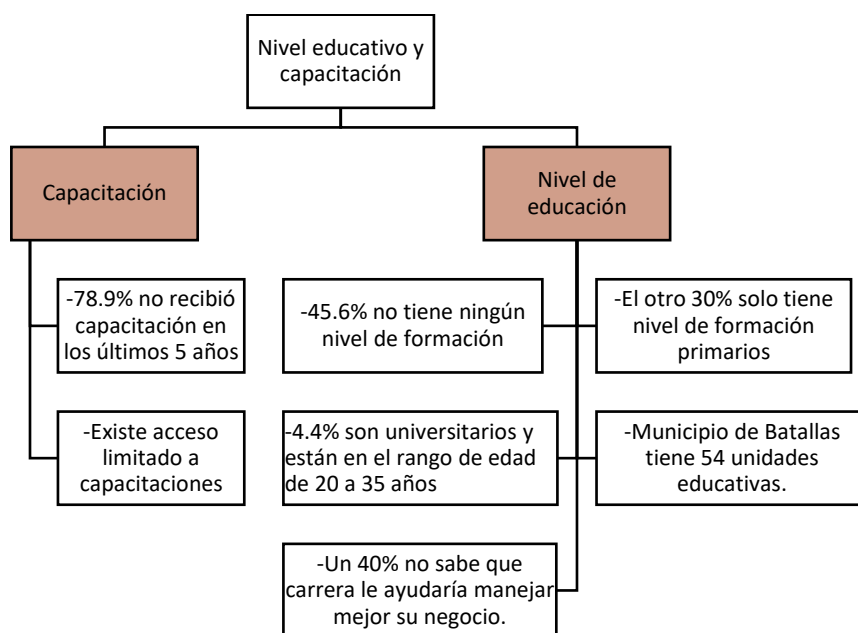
Nivel educativo y capacitación

Capacitación

Nivel de educación

-78.9% no recibió capacitación en los últimos 5 años

-Existe acceso limitado a capacitaciones

-45.6% no tiene ningún nivel de formación

-El otro 30% solo tiene nivel de formación primarios

-4.4% son universitarios y están en el rango de edad de 20 a 35 años

-Municipio de Batallas tiene 54 unidades educativas.

-Un 40% no sabe que carrera le ayudaría manejar mejor su negocio.